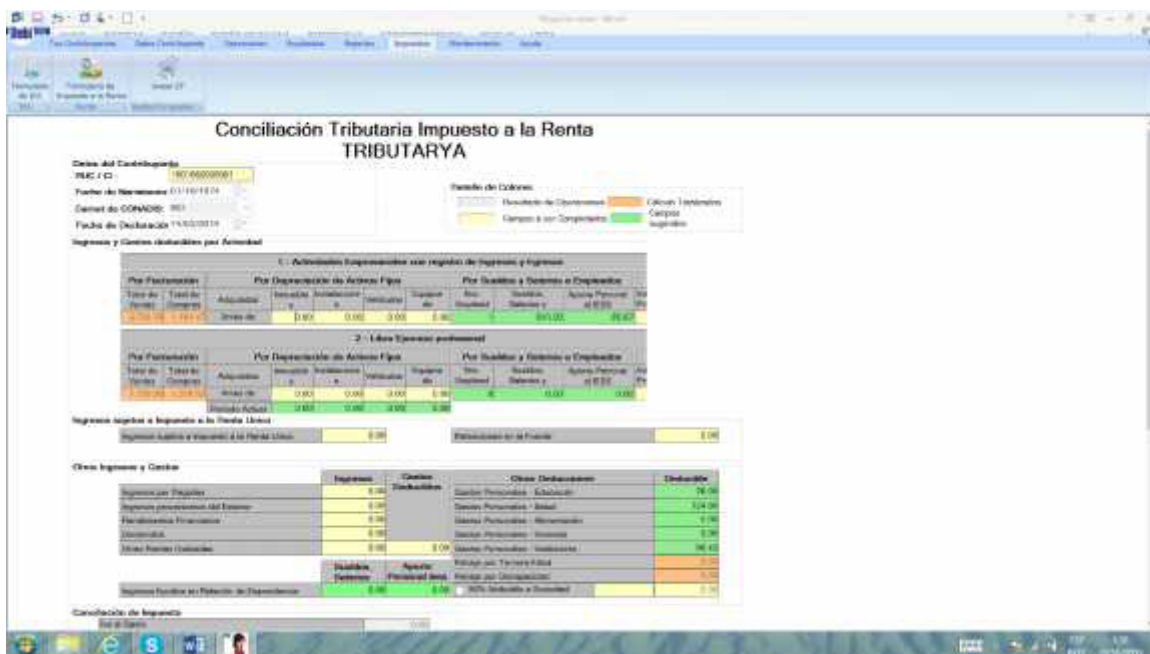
Conciliación Tributaria Impuesto a la Renta
TRIBUTARYA

Datos del Contribuyente
RUC / CI: 1803660008001
Fecha de Nacimiento: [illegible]
Carnet de CONADIS: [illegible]
Fecha de Declaración: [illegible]

Detalle de Colores
Resultado de Operaciones
Cálculo Tributarios
Campos a ser Completados
Campos sugeridos

Ingresos y Gastos deducibles por Actividad

1 - Actividades Empresariales con registro de ingresos y egresos

| Por Facturación | | Por Depreciación de Activos Fijos | | | | | Por Sueldos a Sistemas a Empleados | | | |
|---|---|---|---|---|---|---|---|---|---|---|
| Total de Ventas | Total de Compras | Adquisidos | Inmuebles | Instalaciones | Vehículos | Equipos de | Nro. Empleados | Sueldos, Salarios y | Aporte Personal al IESS | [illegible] |
| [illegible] | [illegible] | Antes de | 0.00 | 0.00 | 0.00 | 0.00 | 1 | 800.00 | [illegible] | |

2 - Libre Ejercicio profesional

| Por Facturación | | Por Depreciación de Activos Fijos | | | | | Por Sueldos a Sistemas a Empleados | | | |
|---|---|---|---|---|---|---|---|---|---|---|
| Total de Ventas | Total de Compras | Adquisidos | Inmuebles | Instalaciones | Vehículos | Equipos de | Nro. Empleados | Sueldos, Salarios y | Aporte Personal al IESS | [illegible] |
| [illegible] | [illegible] | Antes de | 0.00 | 0.00 | 0.00 | 0.00 | 0 | 0.00 | 0.00 | |
| | | Periodo Actual | 0.00 | 0.00 | 0.00 | 0.00 | | | | |

Ingresos sujetos a Impuesto a la Renta Único
Ingresos sujetos a Impuesto a la Renta Único 0.00
Retenciones en la Fuente 0.00

Otros Ingresos y Gastos

| | Ingresos | Gastos Deducibles |
|---|---|---|
| Ingresos por Regalías | 0.00 | |
| Ingresos provenientes del Exterior | 0.00 | |
| Rendimientos Financieros | 0.00 | |
| Dividendos | 0.00 | |
| Otras Rentas Gravadas | 0.00 | 0.00 |

| | Sueldos Salarios | Aporte Personal Iess |
|---|---|---|
| Ingresos Sueldos en Relación de Dependencia | 0.00 | 0.00 |

| Otras Deducciones | Deducible |
|---|---|
| Gastos Personales - Educación | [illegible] |
| Gastos Personales - Salud | 324.00 |
| Gastos Personales - Alimentación | 0.00 |
| Gastos Personales - Vivienda | 0.00 |
| Gastos Personales - Vestimenta | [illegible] |
| Rebaja por Tercera Edad | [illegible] |
| Rebaja por Discapacidad | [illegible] |
| 50% Deducible a Sociedad | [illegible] |

Conciliación de Impuesto
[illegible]